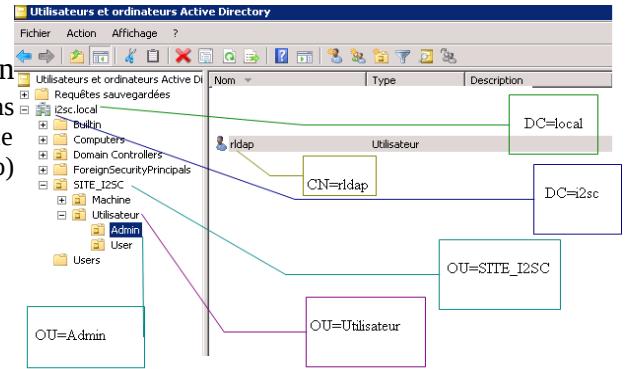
Utilisateurs et ordinateurs Active Directory

Fichier Action Affichage ?

Utilisateurs et ordinateurs Active Di
Requêtes sauvegardées
i2sc.local
Builtin
Computers
Domain Controllers
ForeignSecurityPrincipals
SITE_I2SC
Machine
Utilisateur
Admin
User
Users

| Nom | Type | Description |
|---|---|---|
| rldap | Utilisateur | |

DC=local

CN=rldap

DC=i2sc

OU=SITE_I2SC

OU=Utilisateur

OU=Admin